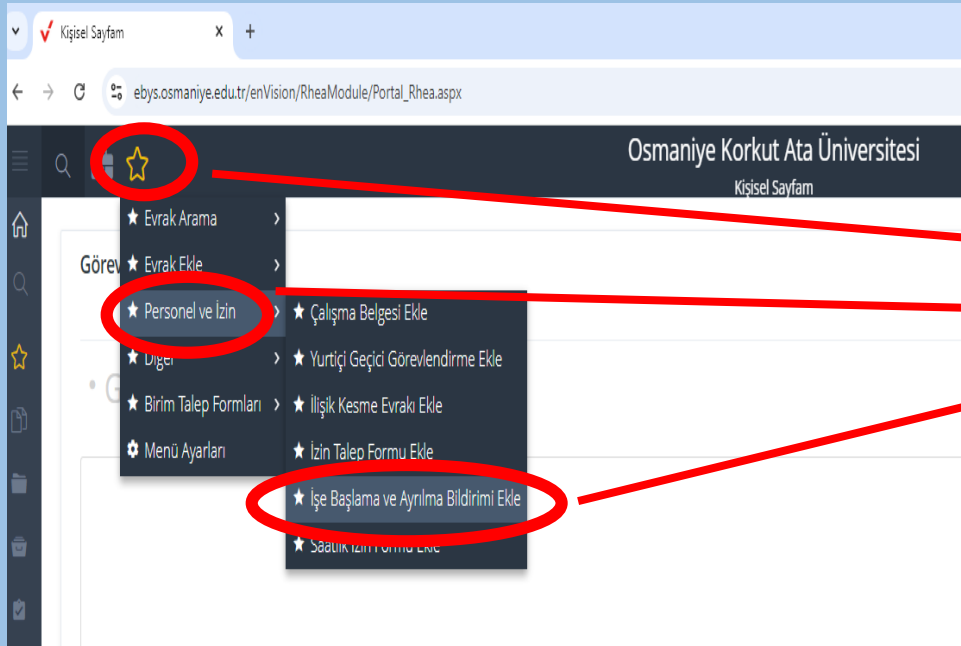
Kişisel Sayfam

ebys.osmaniye.edu.tr/enVision/RheaModule/Portal_Rhea.aspx

Osmaniye Korkut Ata Üniversitesi

Kişisel Sayfam

Görev

Evrak Arama

Evrak Ekle

Personel ve İzin

Diğer

Birim Talep Formları

Menü Ayarları

Çalışma Belgesi Ekle

Yurtiçi Geçici Görevlendirme Ekle

İlişik Kesme Evrakı Ekle

İzin Talep Formu Ekle

İşe Başlama ve Ayrılma Bildirimi Ekle

Saatlik İzin Formu Ekle